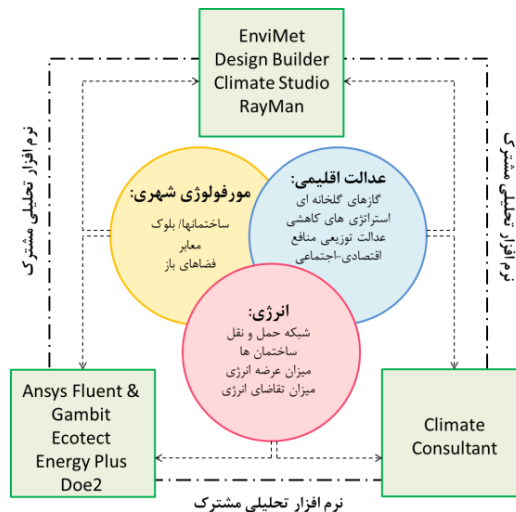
EnviMet
Design Builder
Climate Studio
RayMan

نرم افزار تحلیلی مشترک

نرم افزار تحلیلی مشترک

مورفولوژی شهری:
ساختمانها/ بلوک
معابر
فضاهای باز

عدالت اقلیمی:
گازهای گلخانه ای
استراتژی های کاهشی
عدالت توزیعی منافع
اقتصادی-اجتماعی

انرژی:
شبکه حمل و نقل
ساختمان ها
میزان عرضه انرژی
میزان تقاضای انرژی

Ansys Fluent &
Gambit
Ecotect
Energy Plus
Doe2

Climate
Consultant

نرم افزار تحلیلی مشترک